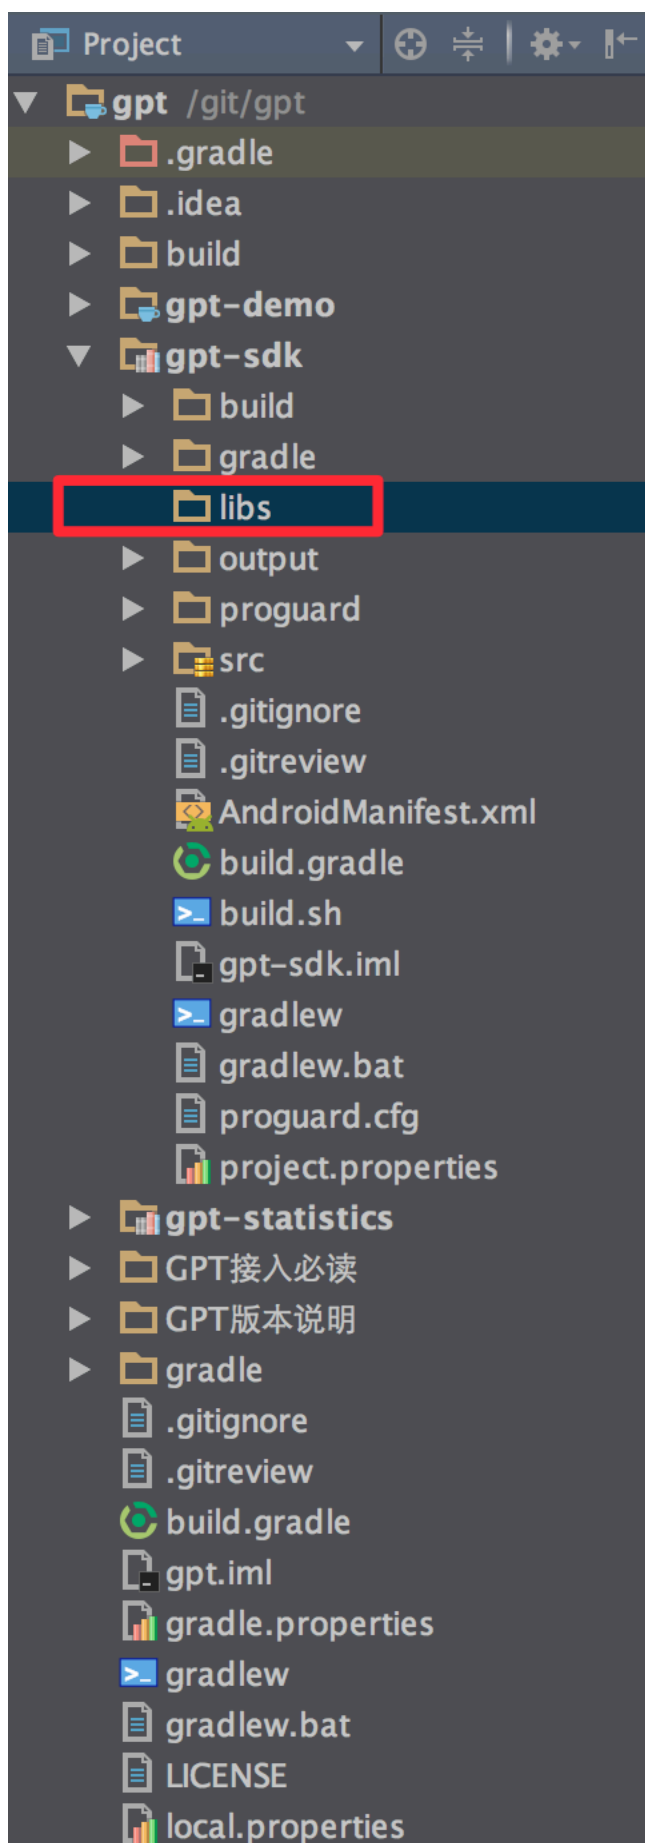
Project

gpt /git/gpt
.gradle
.idea
build
gpt-demo
gpt-sdk
build
gradle
libs
output
proguard
src
.gitignore
.gitreview
AndroidManifest.xml
build.gradle
build.sh
gpt-sdk.iml
gradlew
gradlew.bat
proguard.cfg
project.properties
gpt-statistics
GPT接入必读
GPT版本说明
gradle
.gitignore
.gitreview
build.gradle
gpt.iml
gradle.properties
gradlew
gradlew.bat
LICENSE
local.properties